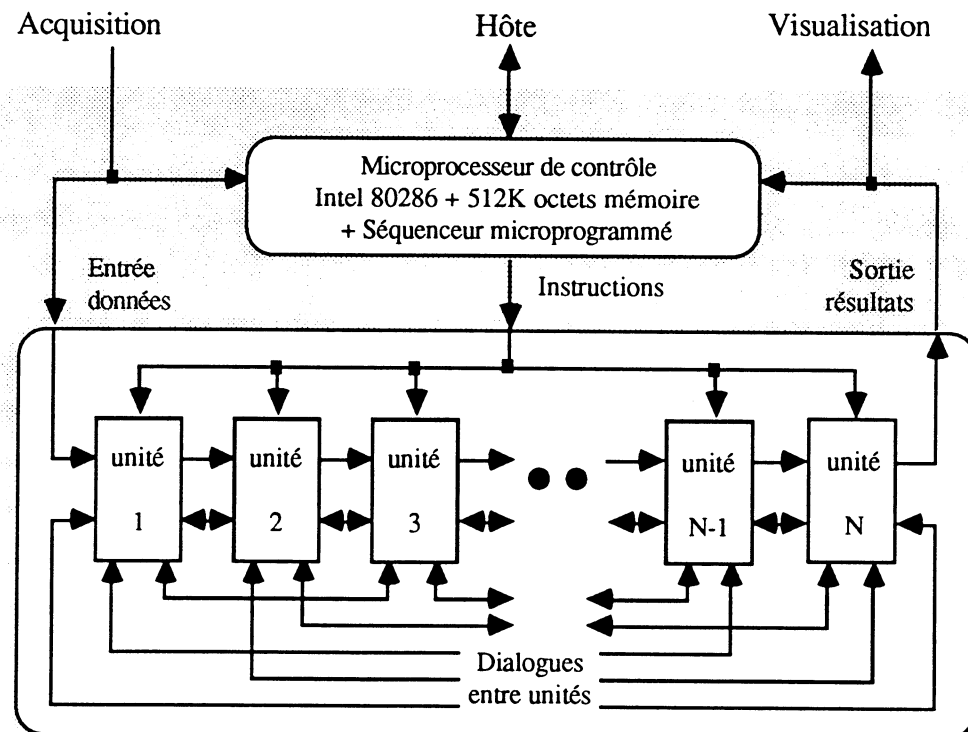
Acquisition

Hôte

Visualisation

Microprocesseur de contrôle
Intel 80286 + 512K octets mémoire
+ Séquenceur microprogrammé

Entrée données

Instructions

Sortie résultats

unité 1

unité 2

unité 3

unité N-1

unité N

Dialogues entre unités